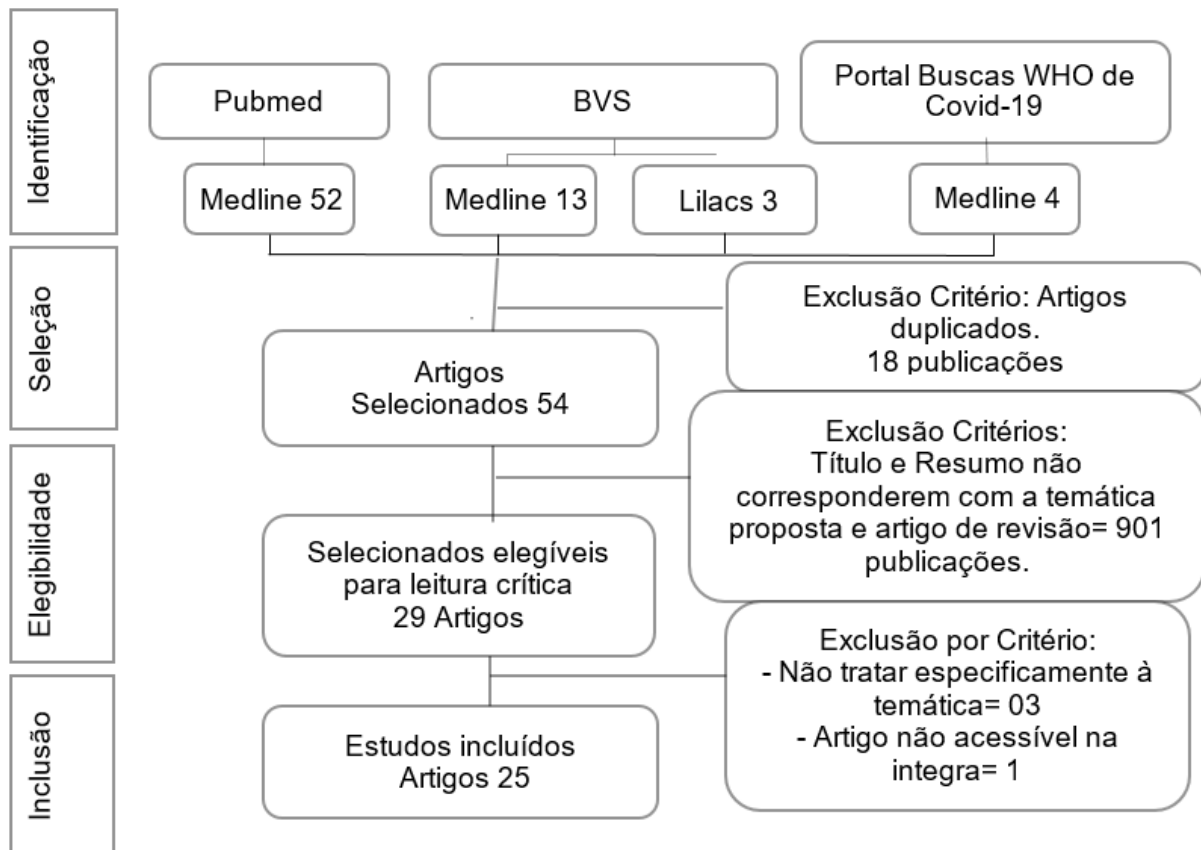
Identificação

Pubmed

BVS

Portal Buscas WHO de Covid-19

Medline 52

Medline 13

Lilacs 3

Medline 4

Seleção

Exclusão Critério: Artigos duplicados. 18 publicações

Artigos Selecionados 54

Elegibilidade

Exclusão Critérios: Título e Resumo não corresponderem com a temática proposta e artigo de revisão= 901 publicações.

Selecionados elegíveis para leitura crítica 29 Artigos

Inclusão

Exclusão por Critério: - Não tratar especificamente à temática= 03 - Artigo não acessível na integra= 1

Estudos incluídos Artigos 25